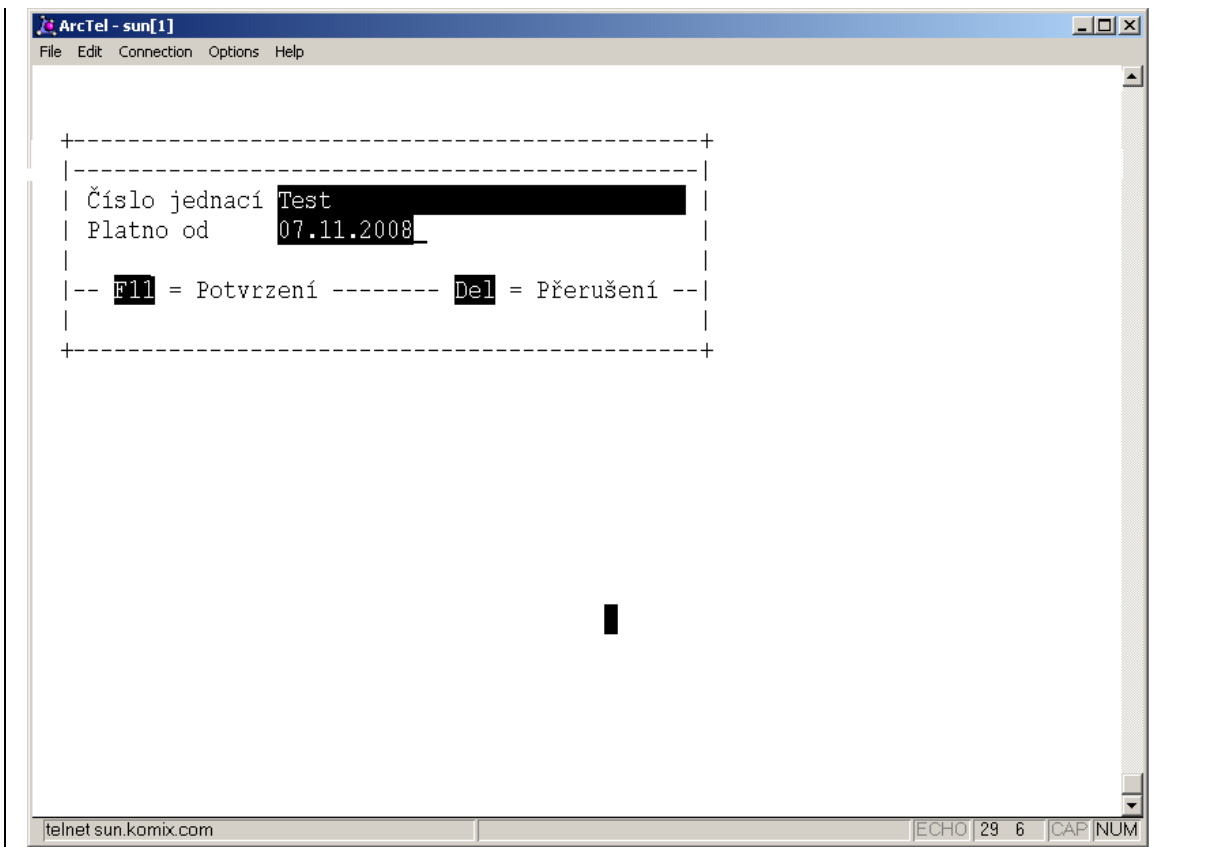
ArcTel - sun[1]
File Edit Connection Options Help

+-------------------------------------------+
|-------------------------------------------|
| Číslo jednací Test |
| Platno od 07.11.2008_ |
| |
|-- F11 = Potvrzení -------- Del = Přerušení --|
| |
+-------------------------------------------+

telnet sun.komix.com
ECHO 29 6 CAP NUM